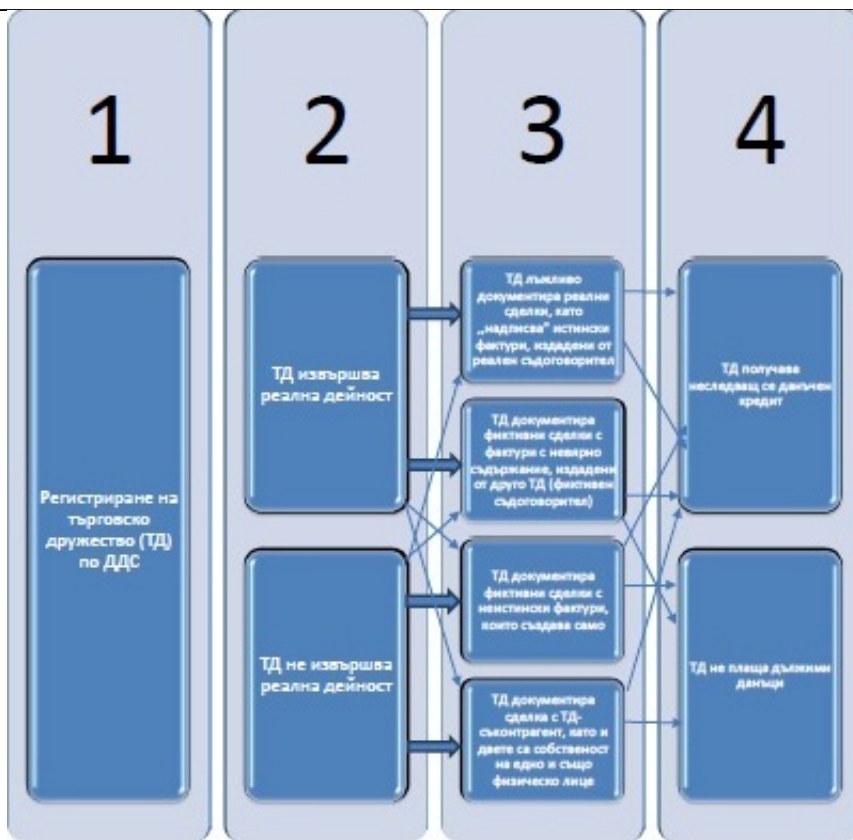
1

Регистриране на търговско дружество (ТД) по ДДС

2

ТД извършва реална дейност

ТД не извършва реална дейност

3

ТД лъжливо документира реални сделки, като „надписва" истински фактури, издадени от реален съдоговорител

ТД документира фиктивни сделки с фактури с невярно съдържание, издадени от друго ТД (фиктивен съдоговорител)

ТД документира фиктивни сделки с неистински фактури, които създава само

ТД документира сделка с ТД-съконтрагент, като и двете са собственост на едно и също физическо лице

4

ТД получава неследващ се данъчен кредит

ТД не плаща дължими данъци